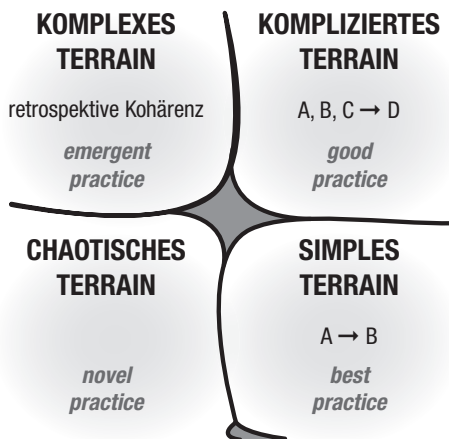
KOMPLEXES TERRAIN

retrospektive Kohärenz

emergent practice

KOMPLIZIERTES TERRAIN

A, B, C $\rightarrow$ D

good practice

CHAOTISCHES TERRAIN

novel practice

SIMPLES TERRAIN

A $\rightarrow$ B

best practice